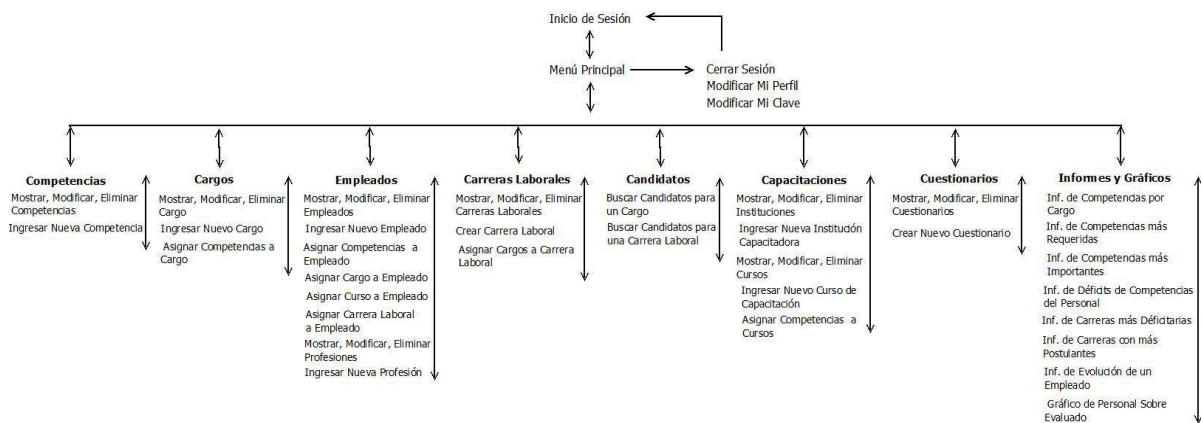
Inicio de Sesión

Menú Principal

Cerrar Sesión
Modificar Mi Perfil
Modificar Mi Clave

Competencias
Mostrar, Modificar, Eliminar Competencias
Ingresar Nueva Competencia

Cargos
Mostrar, Modificar, Eliminar Cargo
Ingresar Nuevo Cargo
Asignar Competencias a Cargo

Empleados
Mostrar, Modificar, Eliminar Empleados
Ingresar Nuevo Empleado
Asignar Competencias a Empleado
Asignar Cargo a Empleado
Asignar Curso a Empleado
Asignar Carrera Laboral a Empleado
Mostrar, Modificar, Eliminar Profesiones
Ingresar Nueva Profesión

Carreras Laborales
Mostrar, Modificar, Eliminar Carreras Laborales
Crear Carrera Laboral
Asignar Cargos a Carrera Laboral

Candidatos
Buscar Candidatos para un Cargo
Buscar Candidatos para una Carrera Laboral

Capacitaciones
Mostrar, Modificar, Eliminar Instituciones
Ingresar Nueva Institución Capacitadora
Mostrar, Modificar, Eliminar Cursos
Ingresar Nuevo Curso de Capacitación
Asignar Competencias a Cursos

Cuestionarios
Mostrar, Modificar, Eliminar Cuestionarios
Crear Nuevo Cuestionario

Informes y Gráficos
Inf. de Competencias por Cargo
Inf. de Competencias más Requeridas
Inf. de Competencias más Importantes
Inf. de Déficits de Competencias del Personal
Inf. de Carreras más Deficitarias
Inf. de Carreras con más Postulantes
Inf. de Evolución de un Empleado
Gráfico de Personal Sobre Evaluado